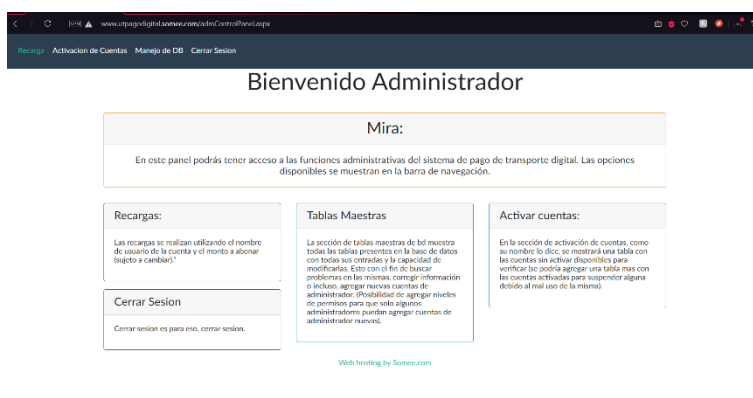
www.utpagodigital.somee.com/admControlPanel.aspx

Recarga Activacion de Cuentas Manejo de DB Cerrar Sesion

Bienvenido Administrador

Mira:

En este panel podrás tener acceso a las funciones administrativas del sistema de pago de transporte digital. Las opciones disponibles se muestran en la barra de navegación.

Recargas:

Las recargas se realizan utilizando el nombre de usuario de la cuenta y el monto a abonar (sujeto a cambiar).*

Tablas Maestras

La sección de tablas maestras de bd muestra todas las tablas presentes en la base de datos con todas sus entradas y la capacidad de modificarlas. Esto con el fin de buscar problemas en las mismas, corregir información o incluso, agregar nuevas cuentas de administrador. (Posibilidad de agregar niveles de permisos para que solo algunos administradores puedan agregar cuentas de administrador nuevas).

Activar cuentas:

En la sección de activación de cuentas, como su nombre lo dice, se mostrará una tabla con las cuentas sin activar disponibles para verificar (se podría agregar una tabla mas con las cuentas activadas para suspender alguna debido al mal uso de la misma).

Cerrar Sesion

Cerrar sesion es para eso, cerrar sesion.

Web hosting by Somee.com